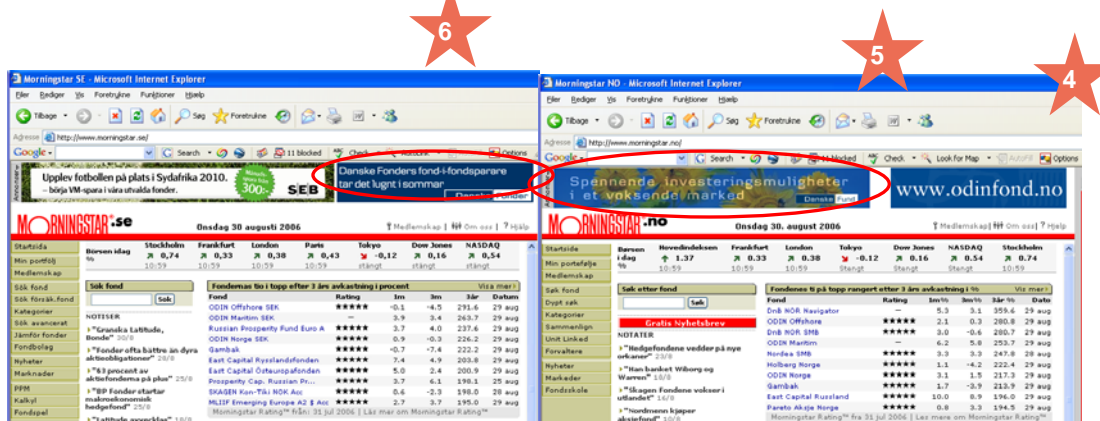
6

5

4

Morningstar SE - Microsoft Internet Explorer

Filer Rediger Vis Foretrukne Funktioner Hjælp

Tilbage Søg Foretrukne

Adresse http://www.morningstar.se/

Google Search 11 blocked Options

Upplev fotbollen på plats i Sydafrika 2010. – börja VM-spara i våra utvalda fonder. 300:- SEB

Danske Fonders fond-i-fondsparare tar det lugnt i sommar

MORNINGSTAR.se

Onsdag 30 augusti 2006

Medlemskap Om oss Hjälp

Startsida
Min portfölj
Medlemskap
Sök fond
Sök försäk.fond
Kategorier
Sök avancerat
Jämför fonder
Fondbolag
Nyheter
Marknader
PPM
Kalkyl
Fondspel

Börsen idag %

| | Stockholm | Frankfurt | London | Paris | Tokyo | Dow Jones | NASDAQ |
|---|---|---|---|---|---|---|---|
| | 0,74 | 0,33 | 0,38 | 0,43 | -0,12 | 0,16 | 0,54 |
| | 10:59 | 10:59 | 10:59 | 10:59 | stängt | stängt | stängt |

Sök fond

Sök

NOTISER

"Granska Latitude, Bonde" 30/8

"Fonder ofta bättre än dyra aktieobligationer" 28/8

"63 procent av aktiefonderna på plus" 25/8

"BP Fonder startar makroekonomisk hedgefond" 25/8

Fonderna tio i topp efter 3 års avkastning i procent Visa mer

| Fond | Rating | 1m | 3m | 3år | Datum |
|---|---|---|---|---|---|
| ODIN Offshore SEK | ★★★★★ | -0.1 | -4.5 | 291.6 | 29 aug |
| ODIN Maritim SEK | — | 3.9 | 3.4 | 263.7 | 29 aug |
| Russian Prosperity Fund Euro A | ★★★★★ | 3.7 | 4.0 | 237.6 | 29 aug |
| ODIN Norge SEK | ★★★★★ | 0.9 | -0.3 | 226.2 | 29 aug |
| Gambak | ★★★★★ | -0.7 | -7.4 | 222.2 | 29 aug |
| East Capital Rysslandsfonden | ★★★★★ | 7.4 | 4.9 | 203.8 | 29 aug |
| East Capital Östeuropafonden | ★★★★★ | 5.0 | 2.4 | 200.9 | 29 aug |
| Property Cap. Russian Pr... | ★★★★★ | 3.7 | 6.1 | 198.1 | 25 aug |
| SKAGEN Kon-Tiki NOK Acc | ★★★★★ | 0.6 | -2.3 | 198.0 | 28 aug |
| MLIIF Emerging Europe A2 $ Acc | ★★★★★ | 2.7 | 3.7 | 195.0 | 29 aug |

Morningstar Rating™ från: 31 Jul 2006 | Läs mer om Morningstar Rating™

Morningstar NO - Microsoft Internet Explorer

Filer Rediger Vis Foretrukne Funktioner Hjælp

Tilbage Søg Foretrukne

Adresse http://www.morningstar.no/

Google Search 11 blocked Check Look for Map AutoFill Options

Spennende investeringsmuligheter i et voksende marked Danske Fund

www.odinfond.no

MORNINGSTAR.no

Onsdag 30. august 2006

Medlemskap Om oss Hjelp

Startside
Min portefølje
Medlemskap
Søk fond
Dypt søk
Kategorier
Sammenlign
Unit Linked
Forvaltere
Nyheter
Markeder
Fondsskole

Børsen i dag %

| | Hovedindeksen | Frankfurt | London | Tokyo | Dow Jones | NASDAQ | Stockholm |
|---|---|---|---|---|---|---|---|
| | 1.37 | 0.33 | 0.38 | -0.12 | 0.16 | 0.54 | 0.74 |
| | 10:59 | 10:59 | 10:59 | Stengt | Stengt | Stengt | 10:59 |

Søk etter fond

Søk

Gratis Nyhetsbrev

NOTATER

"Hedgefondene vedder på nye orkaner" 29/8

"Han banket Wiborg og Warren" 18/8

"Skagen Fondene vokser i utlandet" 16/8

"Nordmenn kjøper aksjefond" 15/8

Fondenes ti på topp rangert etter 3 års avkastning i % Vis mer

| Fond | Rating | 1m% | 3m% | 3år % | Dato |
|---|---|---|---|---|---|
| Dnb NOR Navigator | — | 5.3 | 3.1 | 359.6 | 29 aug |
| ODIN Offshore | ★★★★★ | 2.1 | 0.3 | 280.8 | 29 aug |
| Dnb NOR SMB | ★★★★★ | 3.0 | -0.6 | 280.7 | 29 aug |
| ODIN Maritim | — | 6.2 | 5.8 | 253.7 | 29 aug |
| Nordea SMB | ★★★★★ | 3.3 | 3.3 | 247.8 | 28 aug |
| Holberg Norge | ★★★★★ | 1.1 | -4.2 | 222.4 | 29 aug |
| ODIN Norge | ★★★★★ | 3.1 | 1.5 | 217.3 | 29 aug |
| Gambak | ★★★★★ | 1.7 | -3.9 | 213.9 | 29 aug |
| East Capital Russland | ★★★★★ | 10.0 | 8.9 | 196.0 | 29 aug |
| Pareto Aksje Norge | ★★★★★ | 0.8 | 3.3 | 194.5 | 29 aug |

Morningstar Rating™ fra 31 Jul 2006 | Les mere om Morningstar Rating™